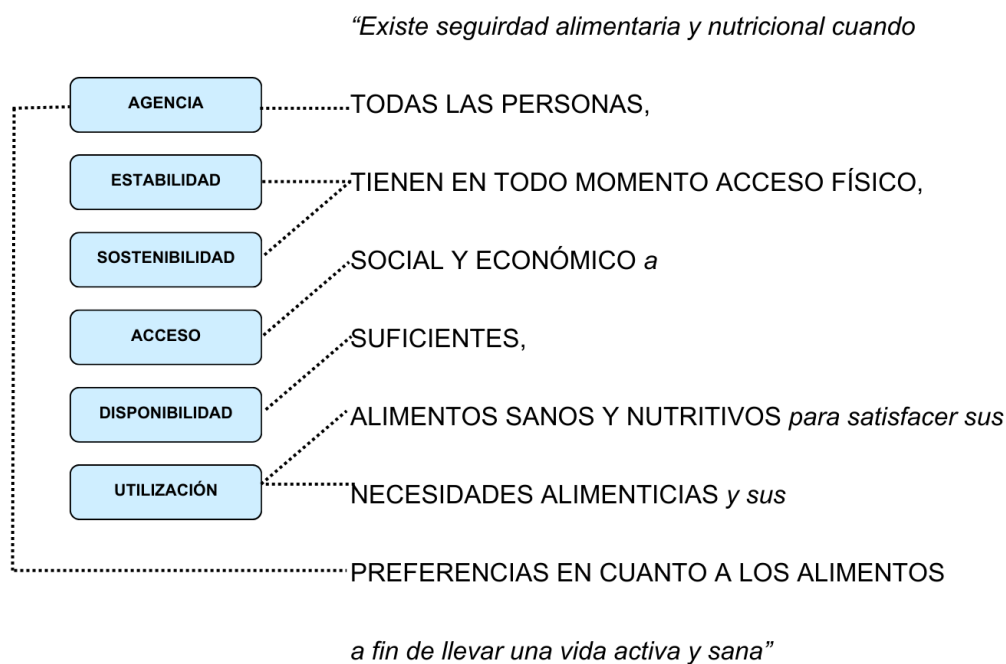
“Existe seguirdad alimentaria y nutricional cuando

AGENCIA

TODAS LAS PERSONAS,

ESTABILIDAD

TIENEN EN TODO MOMENTO ACCESO FÍSICO,

SOSTENIBILIDAD

SOCIAL Y ECONÓMICO a

ACCESO

SUFICIENTES,

DISPONIBILIDAD

ALIMENTOS SANOS Y NUTRITIVOS para satisfacer sus

UTILIZACIÓN

NECESIDADES ALIMENTICIAS y sus

PREFERENCIAS EN CUANTO A LOS ALIMENTOS

a fin de llevar una vida activa y sana”